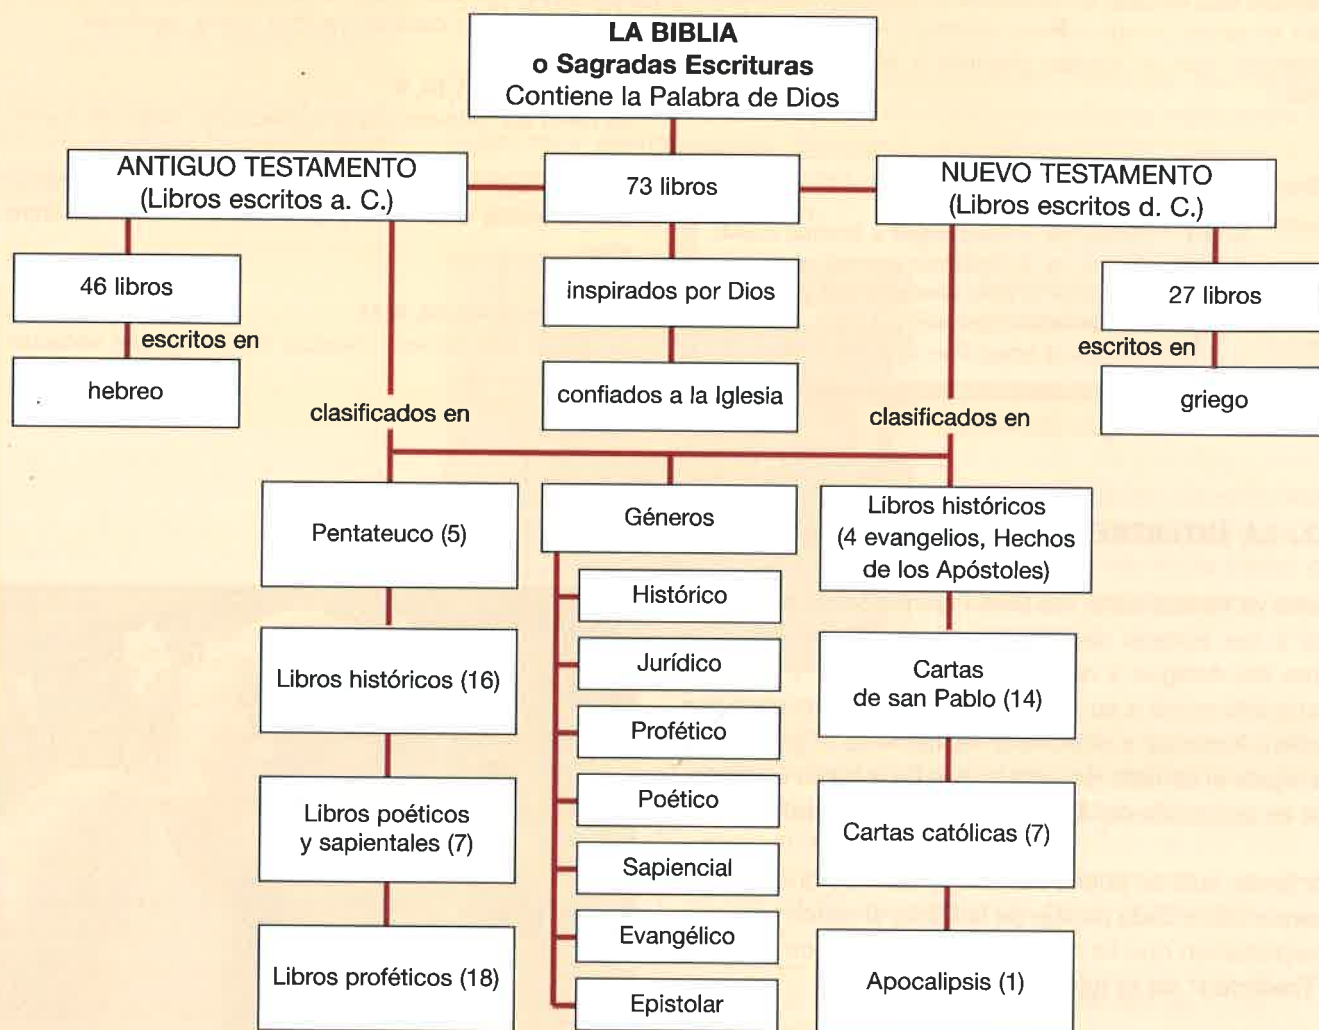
LA BIBLIA
o Sagradas Escrituras
Contiene la Palabra de Dios

ANTIGUO TESTAMENTO
(Libros escritos a. C.)

73 libros

NUEVO TESTAMENTO
(Libros escritos d. C.)

46 libros

escritos en

hebreo

inspirados por Dios

confiados a la Iglesia

27 libros

escritos en

griego

clasificados en

clasificados en

Pentateuco (5)

Libros históricos (16)

Libros poéticos y sapientales (7)

Libros proféticos (18)

Géneros

Histórico

Jurídico

Profético

Poético

Sapiencial

Evangélico

Epistolar

Libros históricos (4 evangelios, Hechos de los Apóstoles)

Cartas de san Pablo (14)

Cartas católicas (7)

Apocalipsis (1)